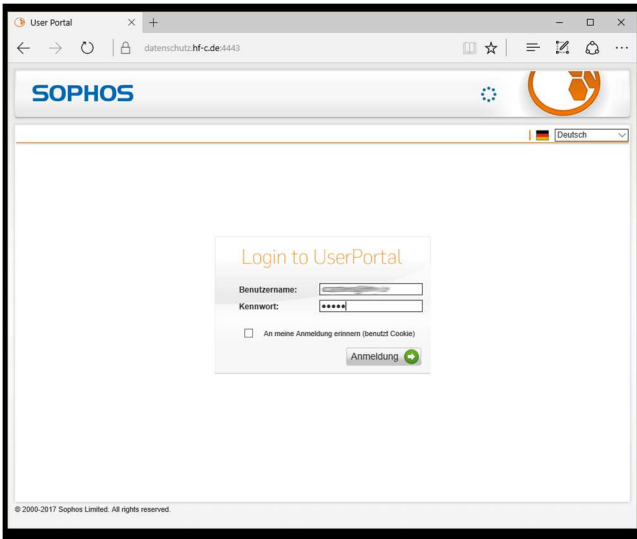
User Portal

datenschutz.hf-c.de:4443

SOPHOS

Deutsch

Login to UserPortal

Benutzername: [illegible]

Kennwort: •••••

An meine Anmeldung erinnern (benutzt Cookie)

Anmeldung

© 2000-2017 Sophos Limited. All rights reserved.